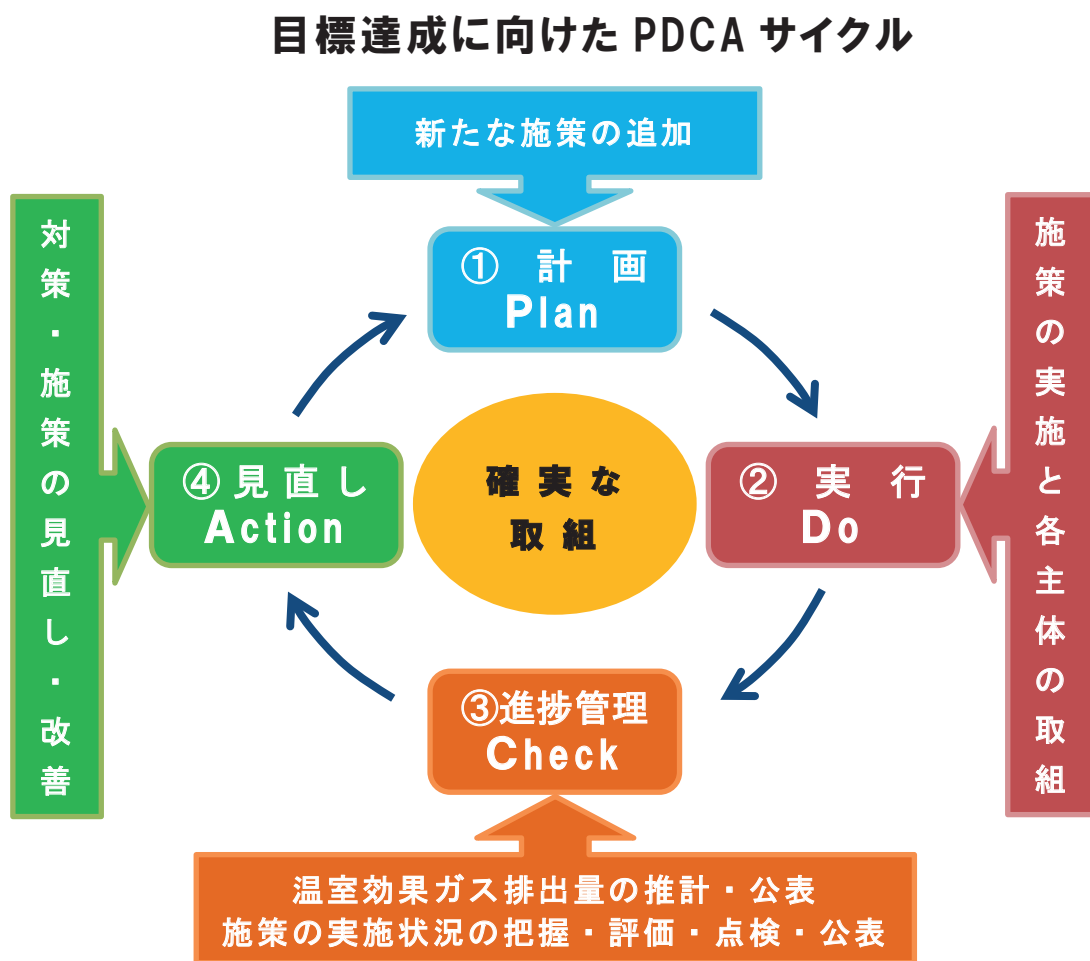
目標達成に向けたPDCAサイクル

新たな施策の追加

対策・施策の見直し・改善

① 計 画
Plan

施策の実施と各主体の取組

④見直し
Action

確実な
取組

② 実 行
Do

③進捗管理
Check

温室効果ガス排出量の推計・公表
施策の実施状況の把握・評価・点検・公表